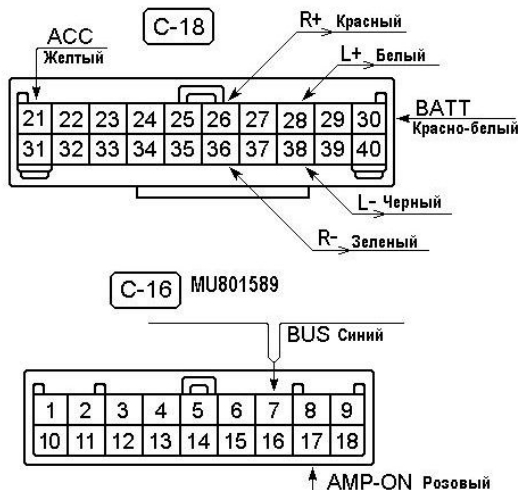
C-18

ACC
Желтый

R+ Красный

L+ Белый

BATT
Красно-белый

21 22 23 24 25 26 27 28 29 30
31 32 33 34 35 36 37 38 39 40

L- Черный

R- Зеленый

C-16 MU801589

BUS Синий

1 2 3 4 5 6 7 8 9
10 11 12 13 14 15 16 17 18

AMP-ON Розовый